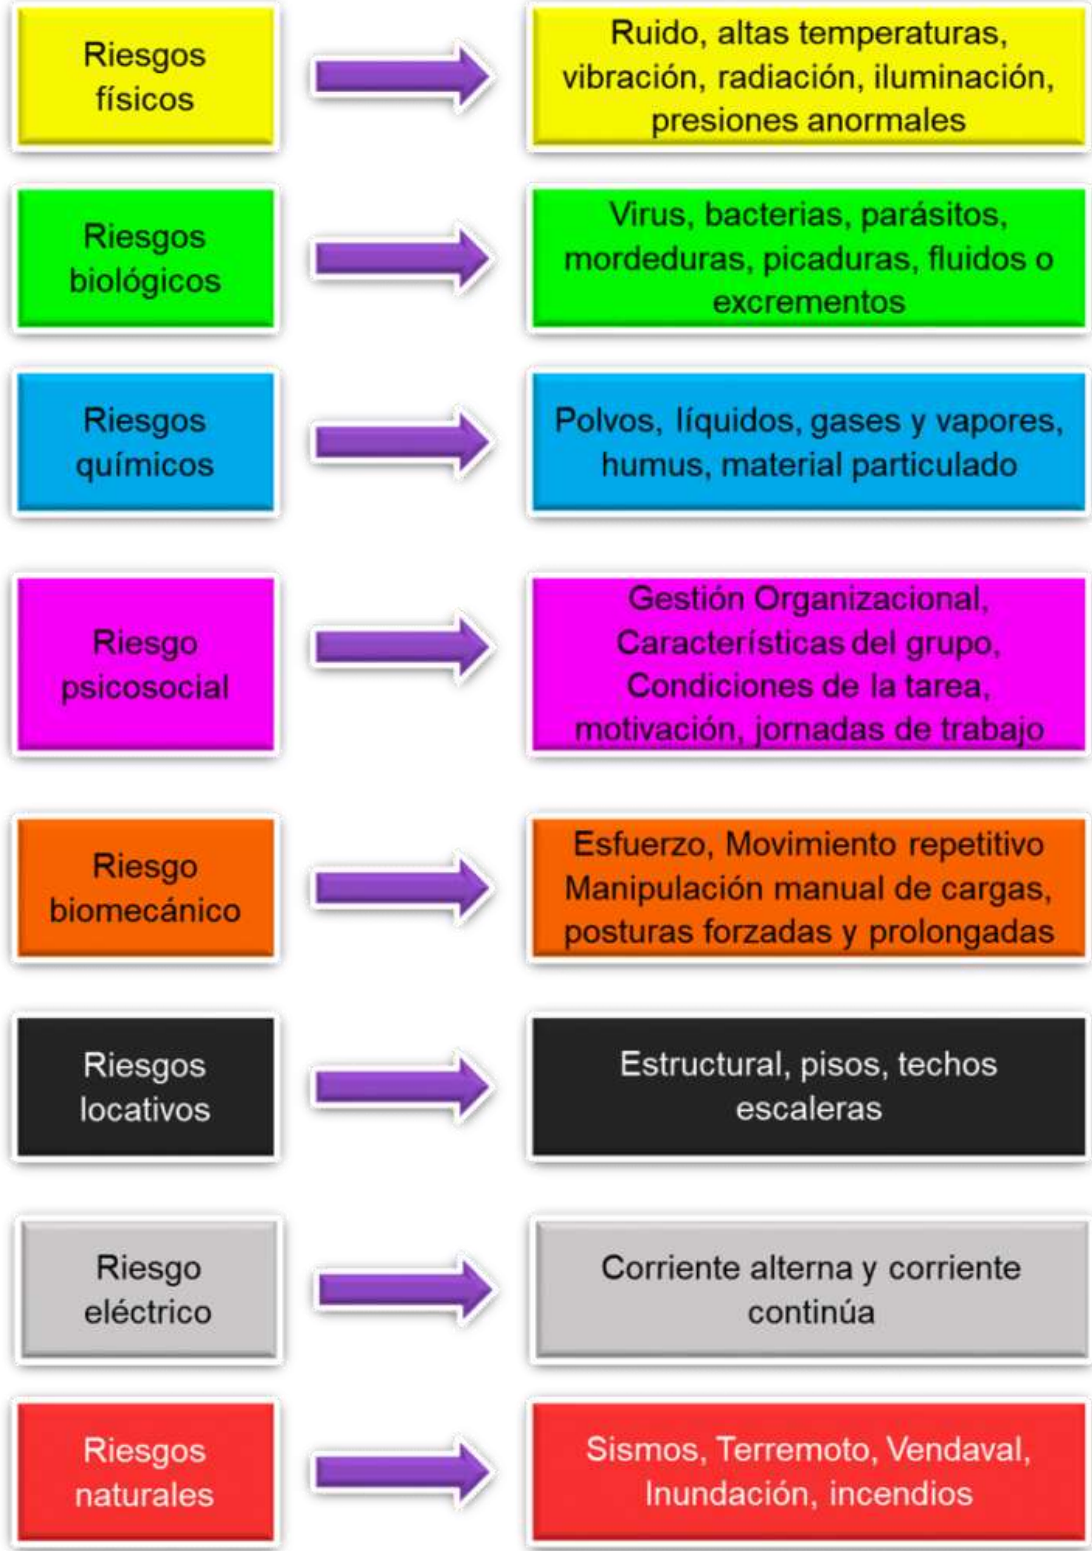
Riesgos físicos

Ruido, altas temperaturas, vibración, radiación, iluminación, presiones anormales

Riesgos biológicos

Virus, bacterias, parásitos, mordeduras, picaduras, fluidos o excrementos

Riesgos químicos

Polvos, líquidos, gases y vapores, humus, material particulado

Riesgo psicosocial

Gestión Organizacional, Características del grupo, Condiciones de la tarea, motivación, jornadas de trabajo

Riesgo biomecánico

Esfuerzo, Movimiento repetitivo Manipulación manual de cargas, posturas forzadas y prolongadas

Riesgos locativos

Estructural, pisos, techos escaleras

Riesgo eléctrico

Corriente alterna y corriente continúa

Riesgos naturales

Sismos, Terremoto, Vendaval, Inundación, incendios